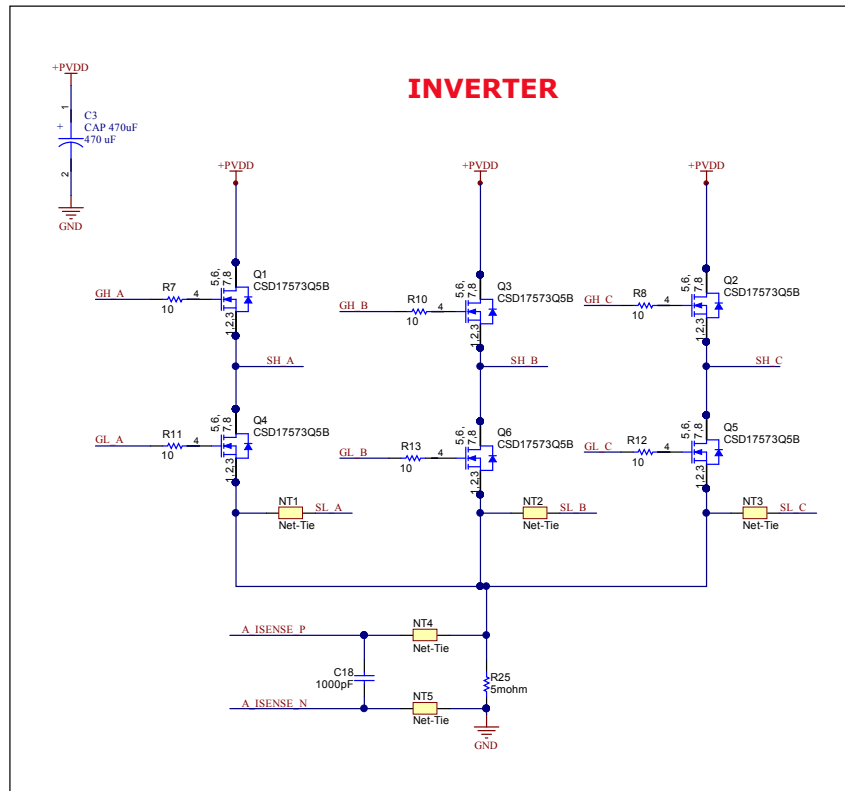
INVERTER

+PVDD
1
+
C3
CAP 470uF
470 uF
2
GND

+PVDD
+PVDD
+PVDD

GH_A
R7
10
4
5,6,7,8
1,2,3
Q1
CSD17573Q5B

GH_B
R10
10
4
5,6,7,8
1,2,3
Q3
CSD17573Q5B

GH_C
R8
10
4
5,6,7,8
1,2,3
Q2
CSD17573Q5B

SH_A
SH_B
SH_C

GL_A
R11
10
4
5,6,7,8
1,2,3
Q4
CSD17573Q5B

GL_B
R13
10
4
5,6,7,8
1,2,3
Q6
CSD17573Q5B

GL_C
R12
10
4
5,6,7,8
1,2,3
Q5
CSD17573Q5B

NT1
Net-Tie
SL_A
NT2
Net-Tie
SL_B
NT3
Net-Tie
SL_C

A_ISENSE_P
NT4
Net-Tie
C18
1000pF
R25
5mohm
A_ISENSE_N
NT5
Net-Tie
GND